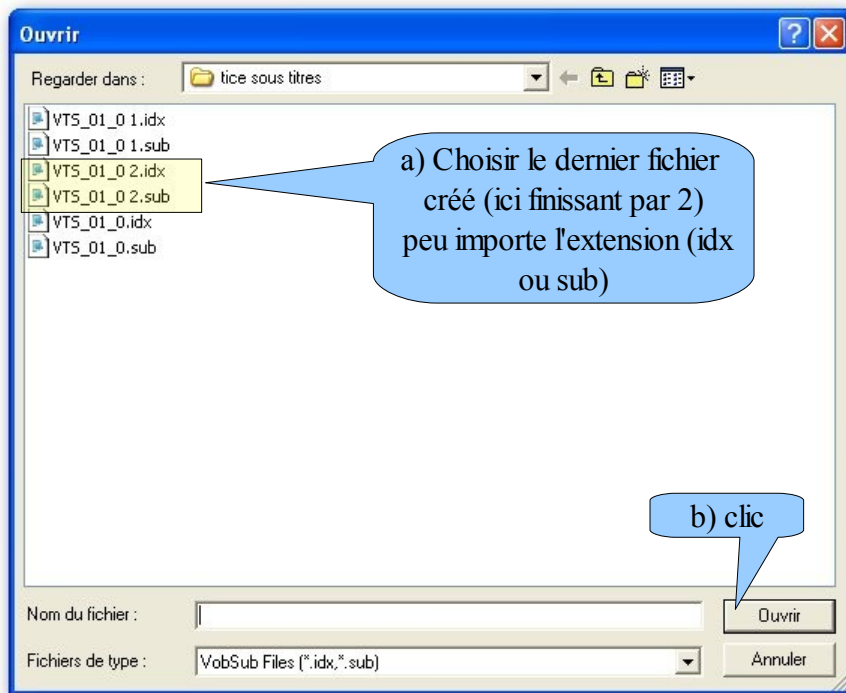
Ouvrir

Regarder dans : tice sous titres

VTS_01_0 1.idx
VTS_01_0 1.sub
VTS_01_0 2.idx
VTS_01_0 2.sub
VTS_01_0.idx
VTS_01_0.sub

a) Choisir le dernier fichier créé (ici finissant par 2) peu importe l'extension (idx ou sub)

b) clic

Nom du fichier :
Ouvrir

Fichiers de type : VobSub Files (*.idx,*.sub)
Annuler